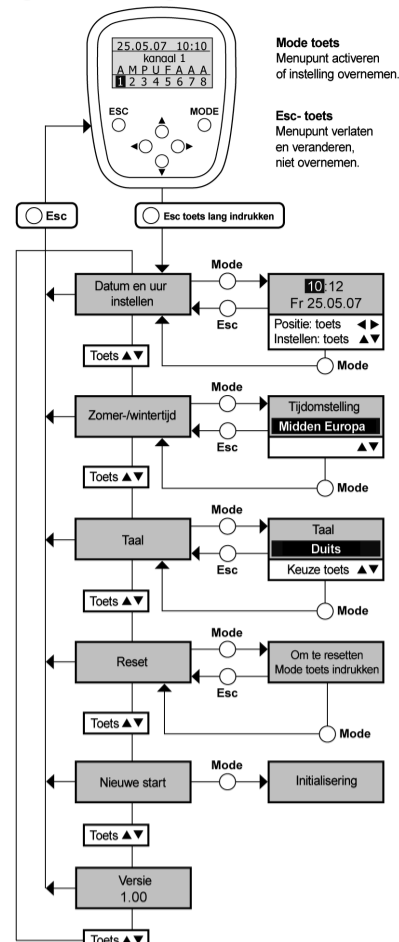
25.05.07 10:10
kanaal 1
A M P U F A A A
1 2 3 4 5 6 7 8

ESC

MODE

**Mode toets**
Menupunt activeren of instelling overnemen.

**Esc- toets**
Menupunt verlaten en veranderen, niet overnemen.

Esc

Esc toets lang indrukken

Datum en uur instellen

Mode

10:12
Fr 25.05.07

Esc

Positie: toets ◄►
Instellen: toets ▲▼

Mode

Toets ▲▼

Zomer-/wintertijd

Mode

Tijdomstelling
Midden Europa
▲▼

Esc

Mode

Toets ▲▼

Taal

Mode

Taal
Duits
Keuze toets ▲▼

Esc

Mode

Toets ▲▼

Reset

Mode

Om te resetten Mode toets indrukken

Esc

Mode

Toets ▲▼

Nieuwe start

Mode

Initialisering

Toets ▲▼

Versie
1.00

Toets ▲▼